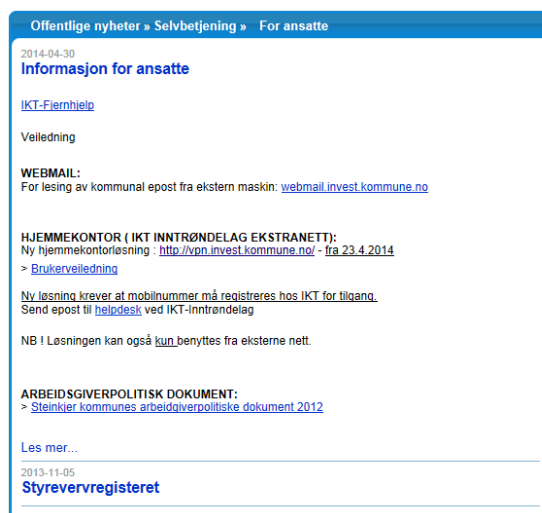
Offentlige nyheter » Selvbetjening » For ansatte

2014-04-30
Informasjon for ansatte

IKT-Fjernhjelp

Veiledning

WEBMAIL:
For lesing av kommunal epost fra ekstern maskin: webmail.invest.kommune.no

HJEMMEKONTOR ( IKT INNTRØNDELAG EKSTRANETT):
Ny hjemmekontorløsning : http://vpn.invest.kommune.no/ - fra 23.4.2014
> Brukerveiledning

Ny løsning krever at mobilnummer må registreres hos IKT for tilgang.
Send epost til helpdesk ved IKT-Inntrøndelag

NB ! Løsningen kan også kun benyttes fra eksterne nett.

ARBEIDSGIVERPOLITISK DOKUMENT:
> Steinkjer kommunes arbeidsgiverpolitiske dokument 2012

Les mer...

2013-11-05
Styrevervregisteret